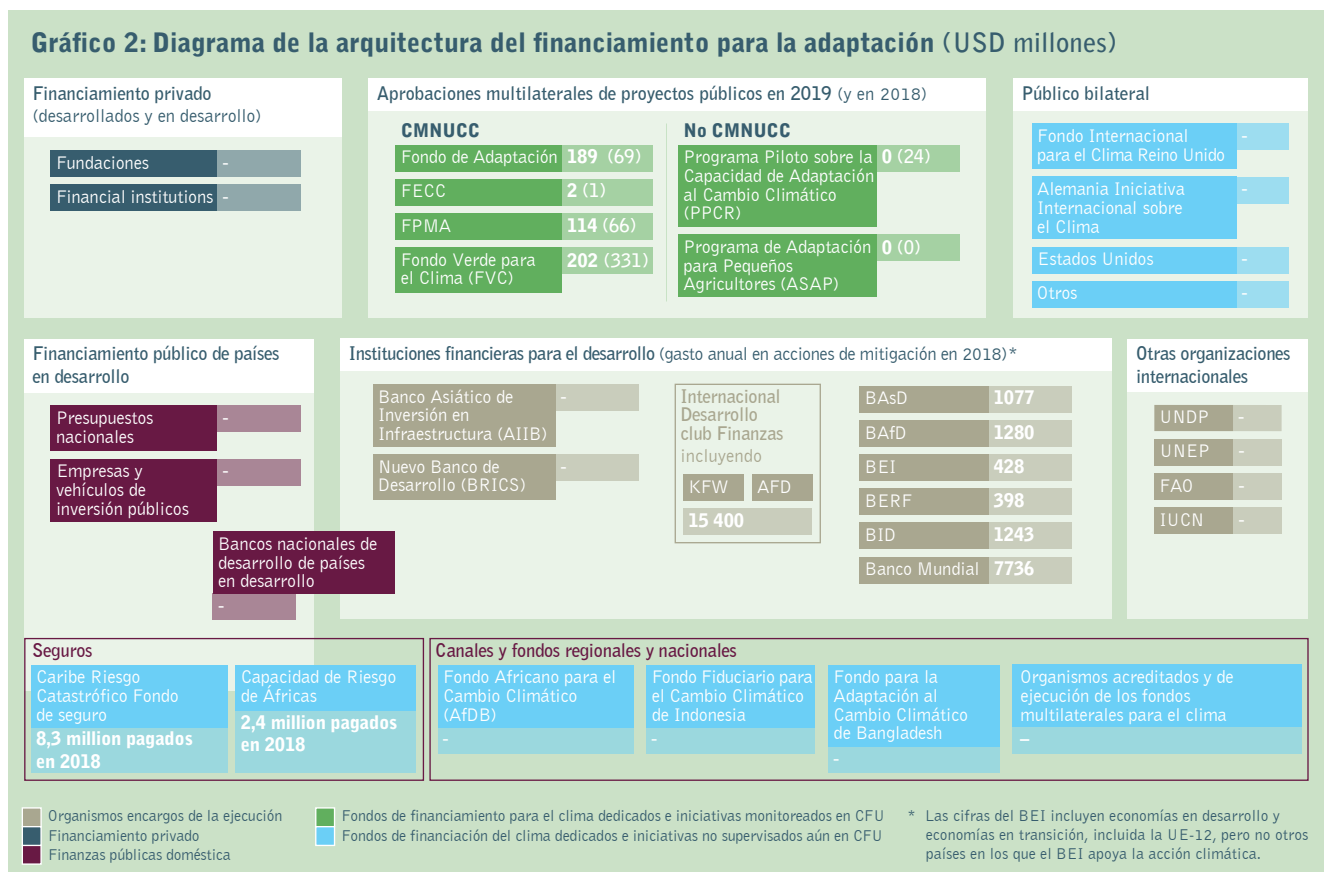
Gráfico 2: Diagrama de la arquitectura del financiamiento para la adaptación (USD millones)

Financiamiento privado (desarrollados y en desarrollo)

Fundaciones -
Financial institutions -

Aprobaciones multilaterales de proyectos públicos en 2019 (y en 2018)

CMNUCC
Fondo de Adaptación 189 (69)
FECC 2 (1)
FPMA 114 (66)
Fondo Verde para el Clima (FVC) 202 (331)

No CMNUCC
Programa Piloto sobre la Capacidad de Adaptación al Cambio Climático (PPCR) 0 (24)
Programa de Adaptación para Pequeños Agricultores (ASAP) 0 (0)

Público bilateral

Fondo Internacional para el Clima Reino Unido -
Alemania Iniciativa Internacional sobre el Clima -
Estados Unidos -
Otros -

Financiamiento público de países en desarrollo

Presupuestos nacionales -
Empresas y vehículos de inversión públicos -
Bancos nacionales de desarrollo de países en desarrollo -

Instituciones financieras para el desarrollo (gasto anual en acciones de mitigación en 2018)*

Banco Asiático de Inversión en Infraestructura (AIIB) -
Nuevo Banco de Desarrollo (BRICS) -

Internacional Desarrollo club Finanzas incluyendo
KFW AFD
15 400

BAsD 1077
BAfD 1280
BEI 428
BERF 398
BID 1243
Banco Mundial 7736

Otras organizaciones internacionales

UNDP -
UNEP -
FAO -
IUCN -

Seguros

Caribe Riesgo Catastrófico Fondo de seguro
8,3 million pagados en 2018

Capacidad de Riesgo de Áfricas
2,4 million pagados en 2018

Canales y fondos regionales y nacionales

Fondo Africano para el Cambio Climático (AfDB) -
Fondo Fiduciario para el Cambio Climático de Indonesia -
Fondo para la Adaptación al Cambio Climático de Bangladesh -
Organismos acreditados y de ejecución de los fondos multilaterales para el clima –

Organismos encargos de la ejecución
Financiamiento privado
Finanzas públicas doméstica
Fondos de financiamiento para el clima dedicados e iniciativas monitoreados en CFU
Fondos de financiación del clima dedicados e iniciativas no supervisados aún en CFU
* Las cifras del BEI incluyen economías en desarrollo y economías en transición, incluida la UE-12, pero no otros países en los que el BEI apoya la acción climática.